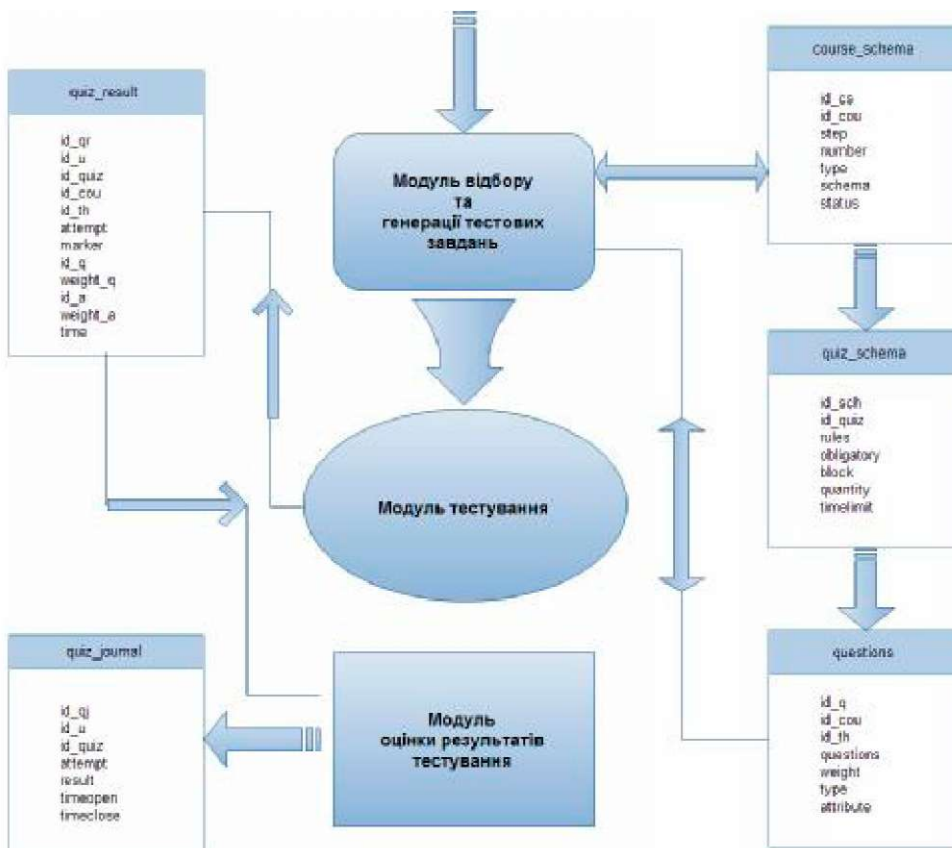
quiz_result

id_qr
id_u
id_quiz
id_cou
id_th
attempt
marker
id_q
weight_q
id_a
weight_a
time

Модуль відбору та генерації тестових завдань

course_schema

id_cs
id_cou
step
number
type
schema
status

quiz_schema

id_sch
id_quiz
rules
obligatory
block
quantity
timelimit

Модуль тестування

quiz_journal

id_qj
id_u
id_quiz
attempt
result
timeopen
timeclose

Модуль оцінки результатів тестування

questions

id_q
id_cou
id_th
questions
weight
type
attribute